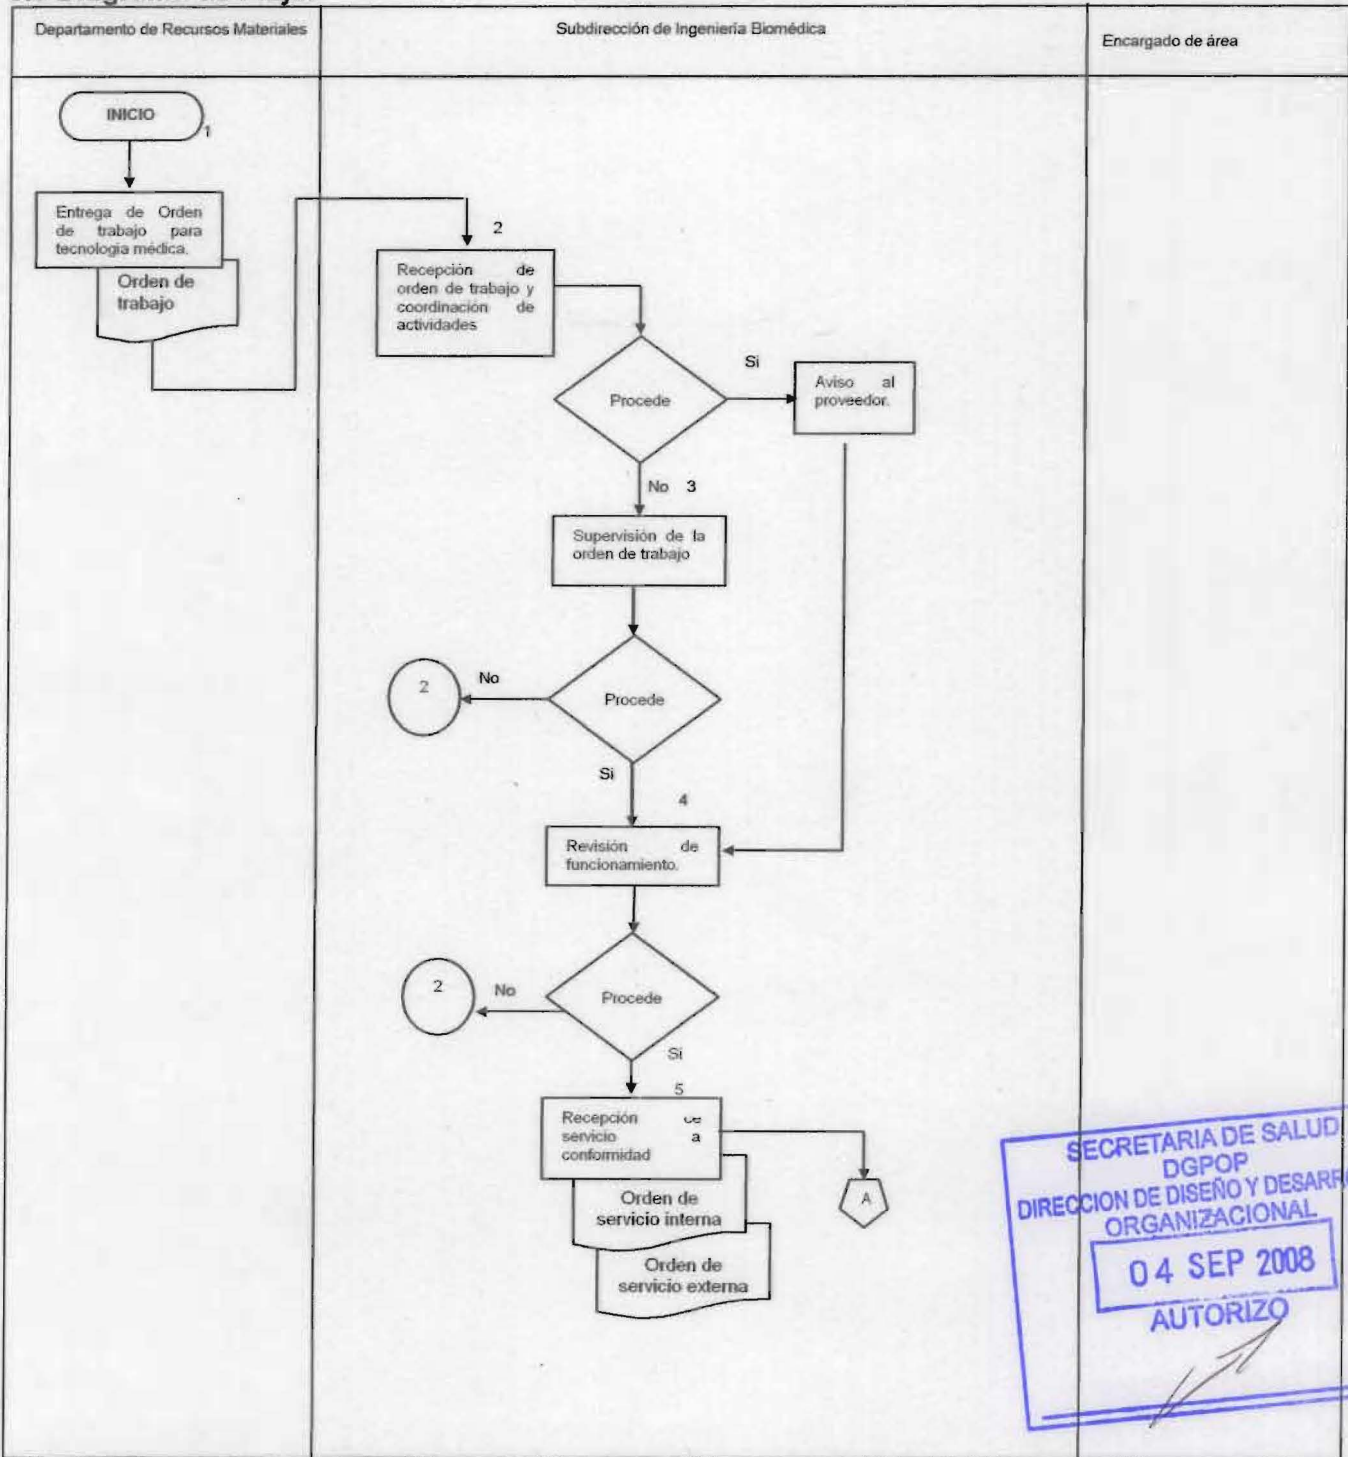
Departamento de Recursos Materiales

Subdirección de Ingeniería Biomédica

Encargado de área

INICIO

1

Entrega de Orden de trabajo para tecnología médica.

Orden de trabajo

2

Recepción de orden de trabajo y coordinación de actividades

Procede

Si

Aviso al proveedor.

No 3

Supervisión de la orden de trabajo

2

No

Procede

Si

4

Revisión de funcionamiento.

2

No

Procede

Si

5

Recepción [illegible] servicio a conformidad

Orden de servicio interna

Orden de servicio externa

A

SECRETARIA DE SALUD
DGPOP
DIRECCION DE DISEÑO Y DESARR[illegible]
ORGANIZACIONAL
04 SEP 2008
AUTORIZO